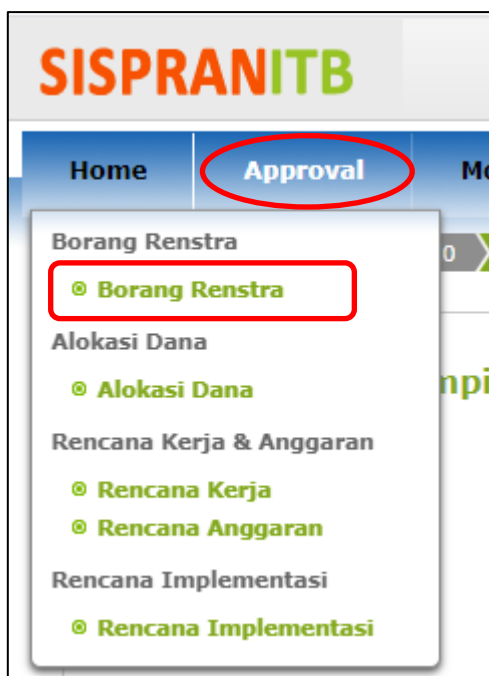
SISPRANITB

Home | Approval | Mo

Borang Renstra

Borang Renstra

Alokasi Dana

Alokasi Dana

Rencana Kerja & Anggaran

Rencana Kerja

Rencana Anggaran

Rencana Implementasi

Rencana Implementasi

0

npi